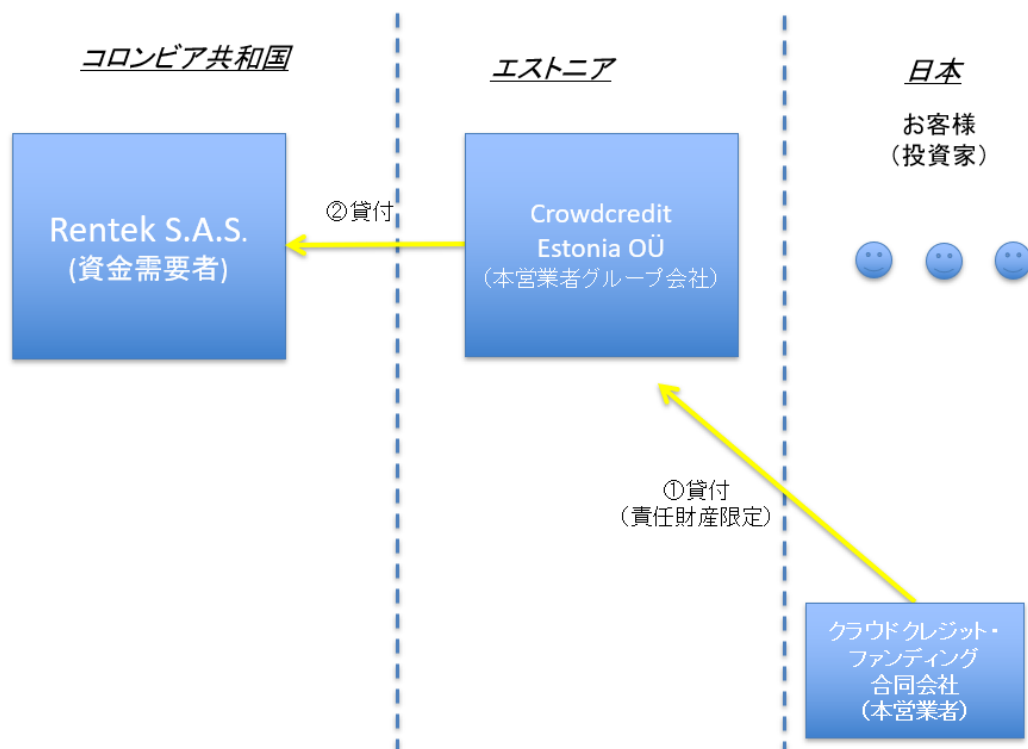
コロンビア共和国

エストニア

日本

お客様
（投資家）

Rentek S.A.S.
(資金需要者)

②貸付

Crowdcredit
Estonia OÜ
（本営業者グループ会社）

①貸付
（責任財産限定）

クラウドクレジット・
ファンディング
合同会社
（本営業者）